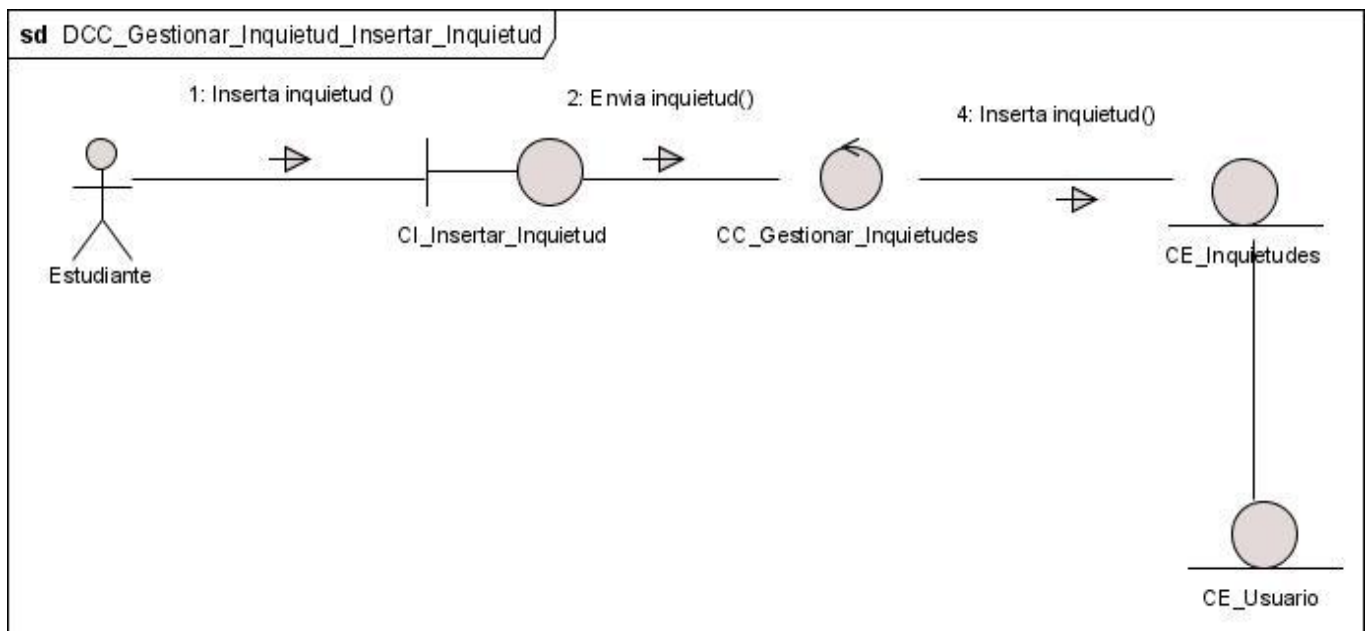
sd DCC_Gestionar_Inquietud_Insertar_Inquietud

1: Inserta inquietud ()

2: Envia inquietud()

4: Inserta inquietud()

Estudiante

CI_Insertar_Inquietud

CC_Gestionar_Inquietudes

CE_Inquietudes

CE_Usuario